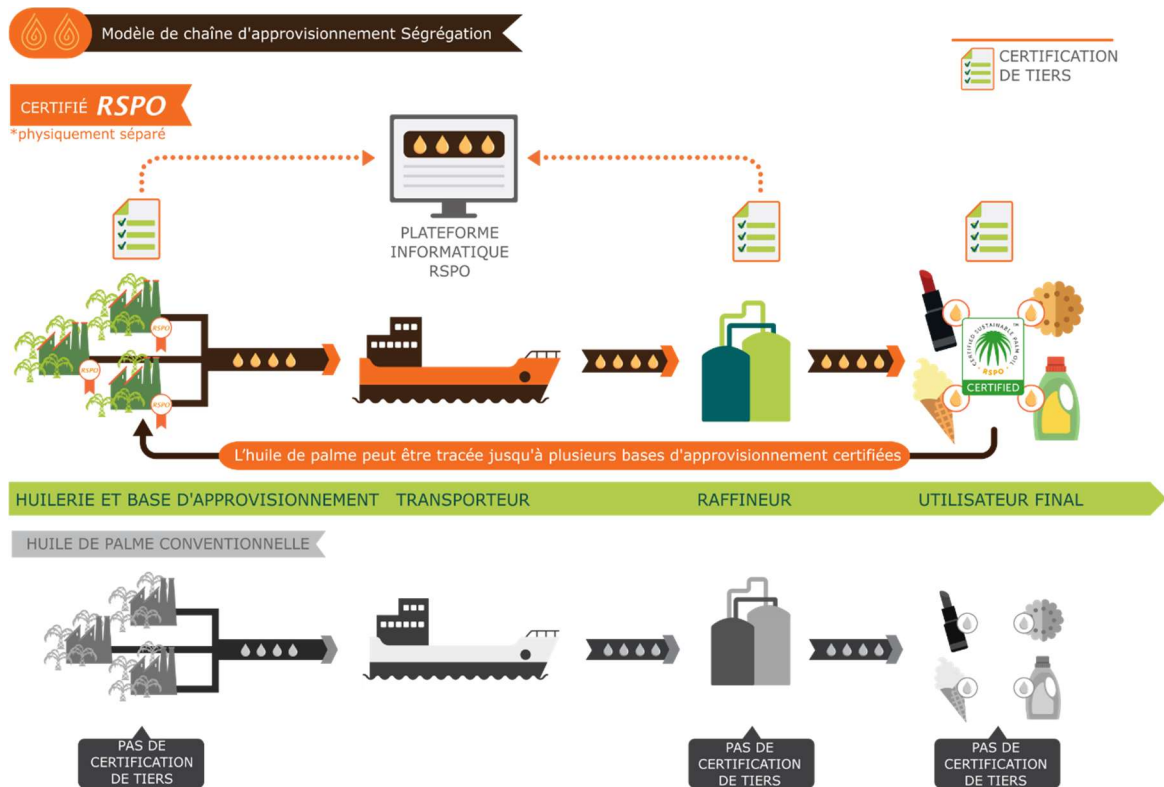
Modèle de chaîne d'approvisionnement Ségrégation

CERTIFICATION DE TIERS

CERTIFIÉ RSPO
*physiquement séparé

PLATEFORME INFORMATIQUE RSPO

RSPO
RSPO
RSPO

CERTIFIED SUSTAINABLE PALM OIL
RSPO
CERTIFIED

L'huile de palme peut être tracée jusqu'à plusieurs bases d'approvisionnement certifiées

HUILERIE ET BASE D'APPROVISIONNEMENT
TRANSPORTEUR
RAFFINEUR
UTILISATEUR FINAL

HUILE DE PALME CONVENTIONNELLE

PAS DE CERTIFICATION DE TIERS
PAS DE CERTIFICATION DE TIERS
PAS DE CERTIFICATION DE TIERS